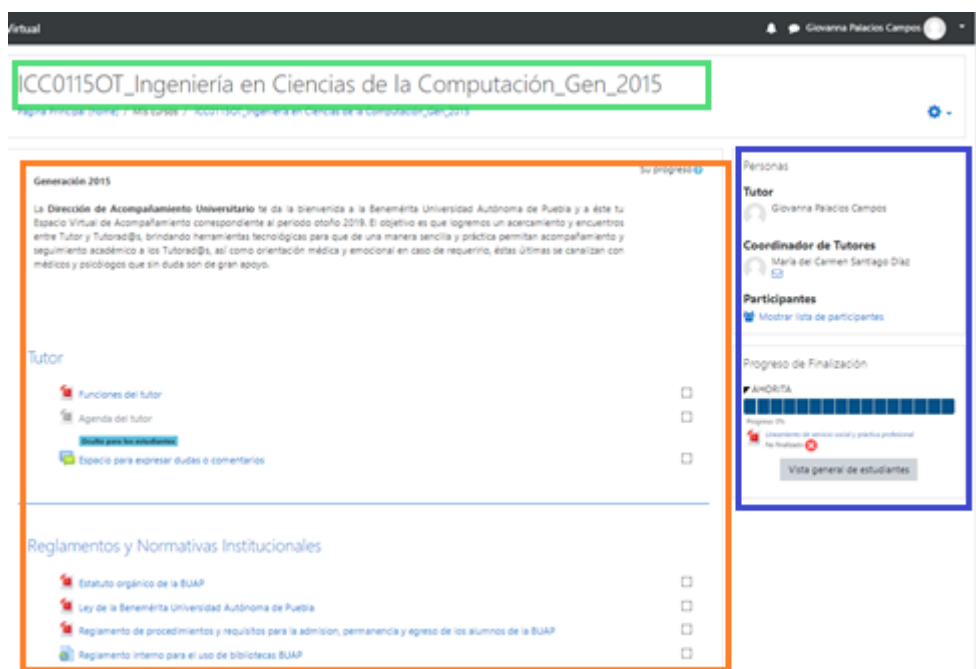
Virtual

Giovanna Palacios Campos

ICC0115OT_Ingeniería en Ciencias de la Computación_Gen_2015

Página Principal (home) / Mis cursos / ICC0115OT_Ingeniería en Ciencias de la Computación_Gen_2015

Su progreso

Generación 2015

La Dirección de Acompañamiento Universitario te da la bienvenida a la Benemérita Universidad Autónoma de Puebla y a éste tu Espacio Virtual de Acompañamiento correspondiente al periodo otoño 2019. El objetivo es que logremos un acercamiento y encuentros entre Tutor y Tutorad@s, brindando herramientas tecnológicas para que de una manera sencilla y práctica permitan acompañamiento y seguimiento académico a los Tutorad@s, así como orientación médica y emocional en caso de requerirlo, éstas últimas se canalizan con médicos y psicólogos que sin duda son de gran apoyo.

Tutor

Funciones del tutor

Agenda del tutor

Oculto para los estudiantes

Espacio para expresar dudas o comentarios

Reglamentos y Normativas Institucionales

Estatuto orgánico de la BUAP

Ley de la Benemérita Universidad Autónoma de Puebla

Reglamento de procedimientos y requisitos para la admision, permanencia y egreso de los alumnos de la BUAP

Reglamento interno para el uso de bibliotecas BUAP

Personas

Tutor

Giovanna Palacios Campos

Coordinador de Tutores

María del Carmen Santiago Díaz

Participantes

Mostrar lista de participantes

Progreso de Finalización

AHORITA

Progreso: 0%

Lineamientos de servicio social y práctica profesional

No finalizado

Vista general de estudiantes